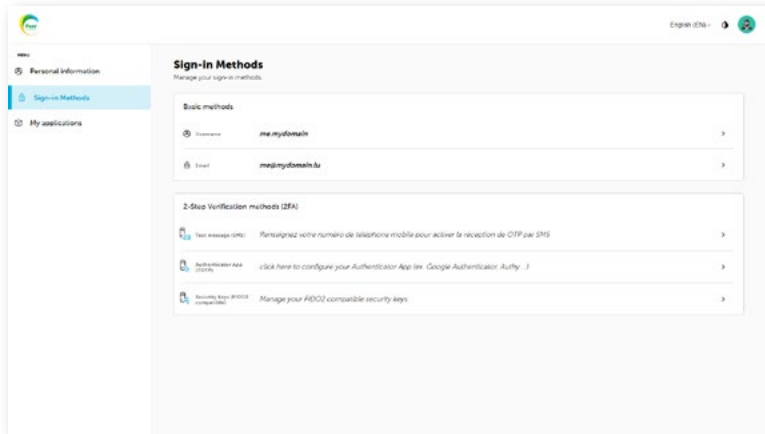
English (EN)

MENU

Personal information

Sign-in Methods

My applications

Sign-in Methods
Manage your sign-in methods.

Basic methods

Username me.mydomain

Email me@mydomain.lu

2-Step Verification methods (2FA)

Text message (SMS) Renseignez votre numéro de téléphone mobile pour activer la réception de OTP par SMS

Authenticator App (TOTP) click here to configure your Authenticator App (ex. Google Authenticator, Authy ...)

Security keys (FIDO2 compatible) Manage your FIDO2 compatible security keys.